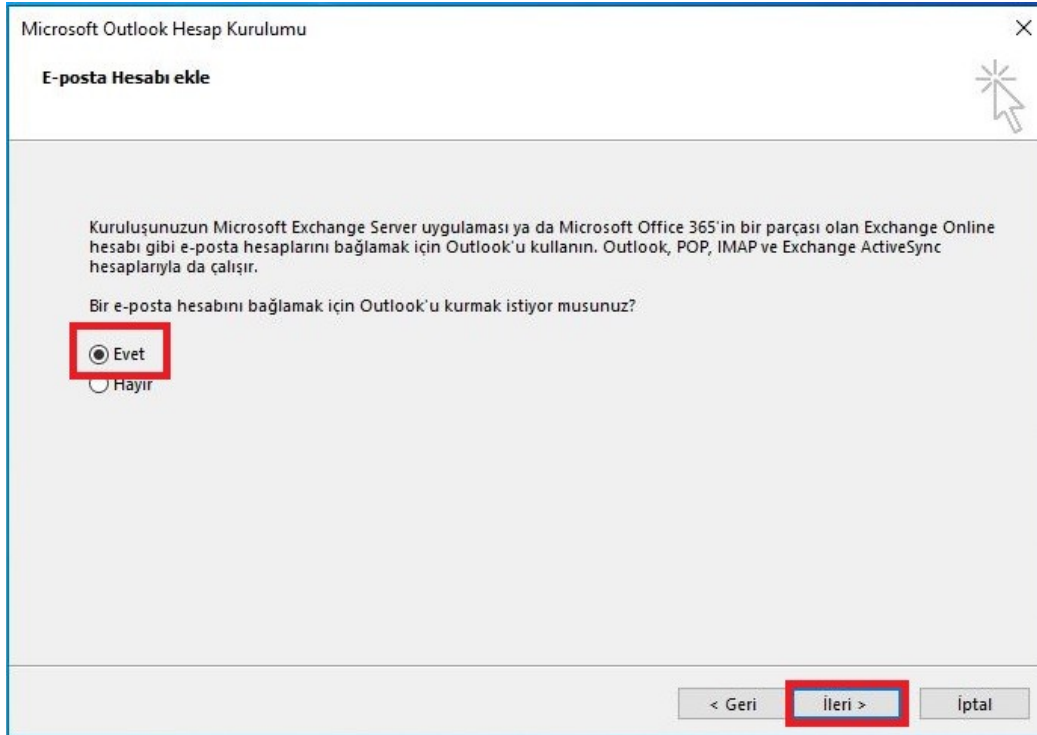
Microsoft Outlook Hesap Kurulumu

E-posta Hesabı ekle

Kuruluşunuzun Microsoft Exchange Server uygulaması ya da Microsoft Office 365'in bir parçası olan Exchange Online hesabı gibi e-posta hesaplarını bağlamak için Outlook'u kullanın. Outlook, POP, IMAP ve Exchange ActiveSync hesaplarıyla da çalışır.

Bir e-posta hesabını bağlamak için Outlook'u kurmak istiyor musunuz?

Evet
Hayır

< Geri
İleri >
İptal